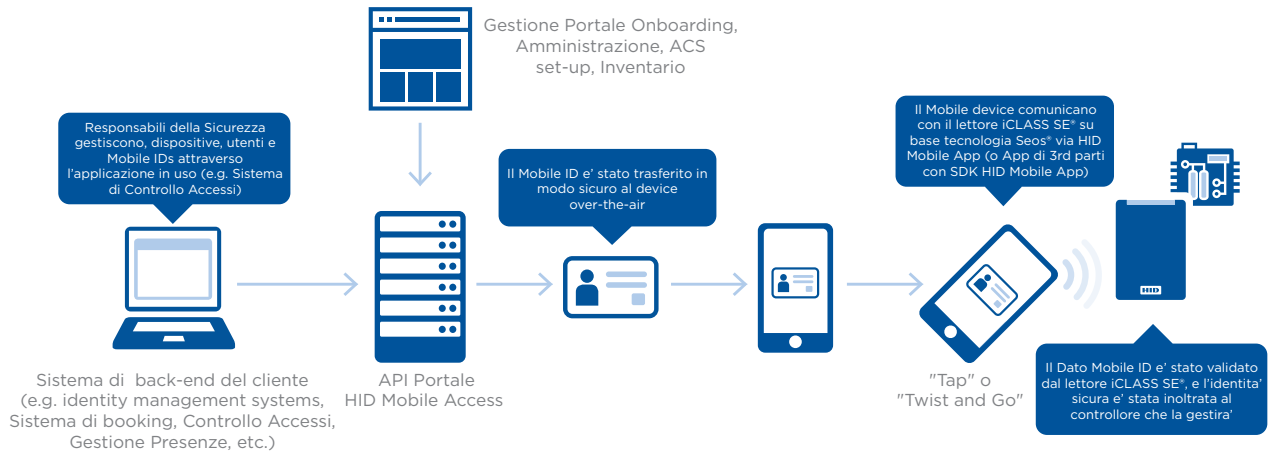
Gestione Portale Onboarding, Amministrazione, ACS set-up, Inventario

Responsabili della Sicurezza gestiscono, dispositive, utenti e Mobile IDs attraverso l'applicazione in uso (e.g. Sistema di Controllo Accessi)

Il Mobile ID e' stato trasferito in modo sicuro al device over-the-air

Il Mobile device comunicano con il lettore iCLASS SE® su base tecnologia Seos® via HID Mobile App (o App di 3rd parti con SDK HID Mobile App)

HID

Sistema di back-end del cliente (e.g. identity management systems, Sistema di booking, Controllo Accessi, Gestione Presenze, etc.)

API Portale HID Mobile Access

"Tap" o "Twist and Go"

Il Dato Mobile ID e' stato validato dal lettore iCLASS SE®, e l'identita' sicura e' stata inoltrata al controllore che la gestira'